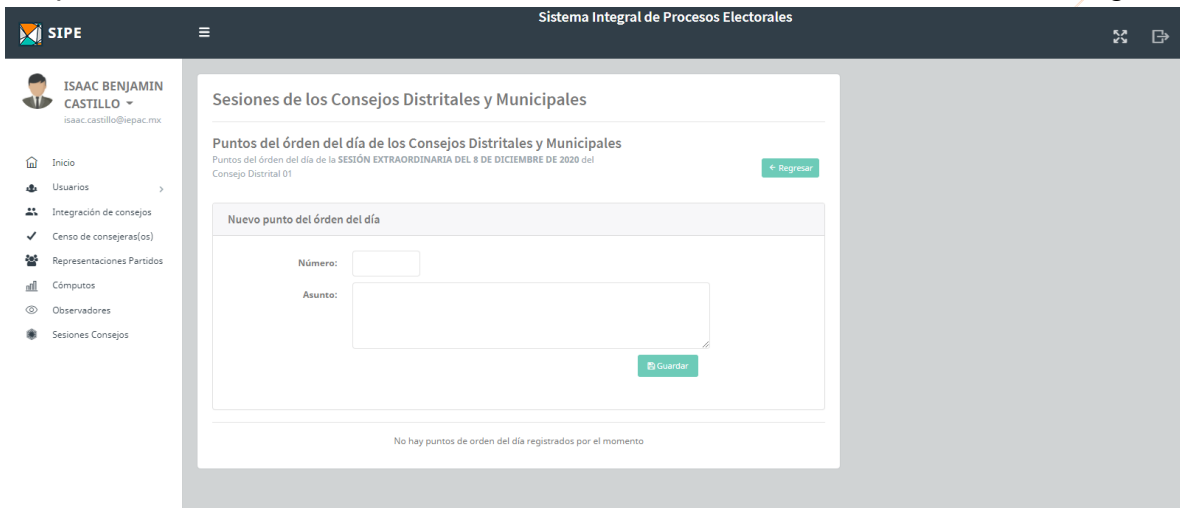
SIPE

Sistema Integral de Procesos Electorales

ISAAC BENJAMIN CASTILLO
isaac.castillo@iepac.mx

Inicio
Usuarios
Integración de consejos
Censo de consejeras(os)
Representaciones Partidos
Cómputos
Observadores
Sesiones Consejos

Sesiones de los Consejos Distritales y Municipales

Puntos del órden del día de los Consejos Distritales y Municipales
Puntos del órden del día de la SESIÓN EXTRAORDINARIA DEL 8 DE DICIEMBRE DE 2020 del Consejo Distrital 01

← Regresar

Nuevo punto del órden del día

Número:

Asunto:

Guardar

No hay puntos de orden del día registrados por el momento